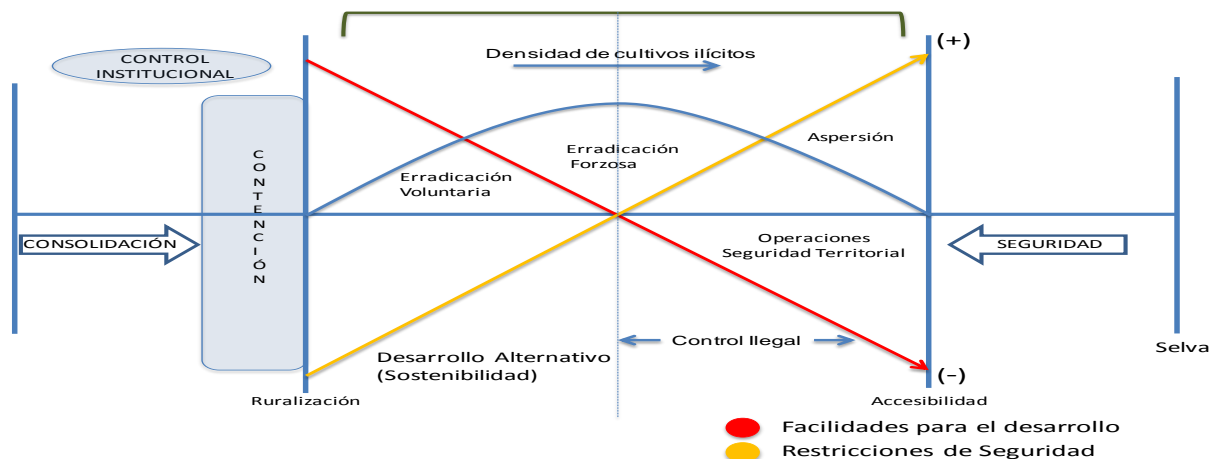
CONTROL INSTITUCIONAL

Densidad de cultivos ilícitos

(+)

CONTENCIÓN

Erradicación Forzosa

Aspersión

Erradicación Voluntaria

CONSOLIDACIÓN

Operaciones Seguridad Territorial

SEGURIDAD

Control Ilegal

Desarrollo Alternativo (Sostenibilidad)

(–)

Selva

Ruralización

Accesibilidad

Facilidades para el desarrollo

Restricciones de Seguridad